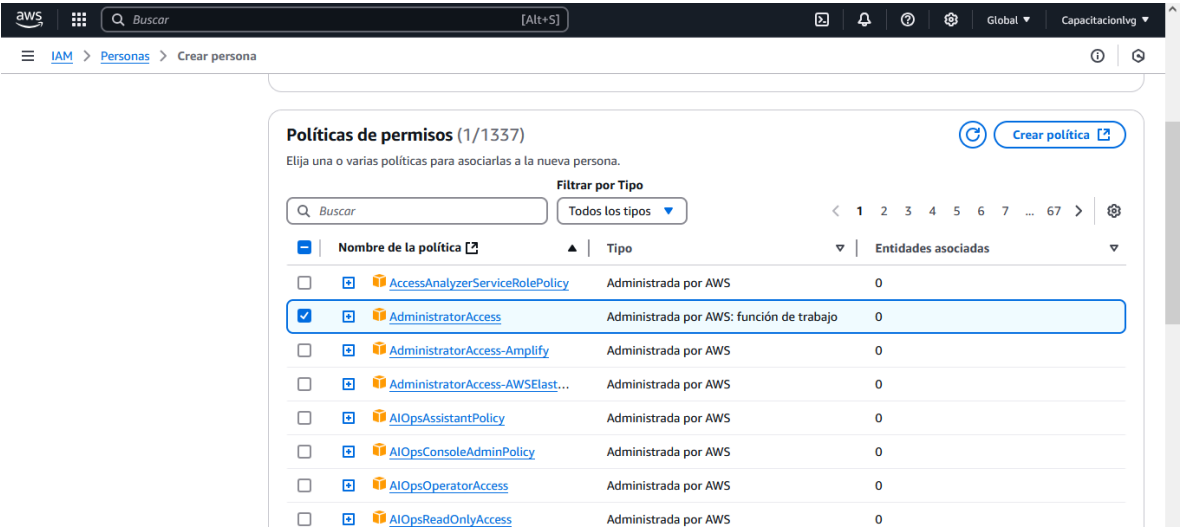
aws Buscar [Alt+S] Global ▼ Capacitacionlvg ▼

IAM > Personas > Crear persona

Políticas de permisos (1/1337)

Crear política

Elija una o varias políticas para asociarlas a la nueva persona.

Filtrar por Tipo

Buscar

Todos los tipos ▼

< 1 2 3 4 5 6 7 ... 67 >

| Nombre de la política | Tipo | Entidades asociadas |
|---|---|---|
| AccessAnalyzerServiceRolePolicy | Administrada por AWS | 0 |
| AdministratorAccess | Administrada por AWS: función de trabajo | 0 |
| AdministratorAccess-Amplify | Administrada por AWS | 0 |
| AdministratorAccess-AWSElast... | Administrada por AWS | 0 |
| AIOpsAssistantPolicy | Administrada por AWS | 0 |
| AIOpsConsoleAdminPolicy | Administrada por AWS | 0 |
| AIOpsOperatorAccess | Administrada por AWS | 0 |
| AIOpsReadOnlyAccess | Administrada por AWS | 0 |